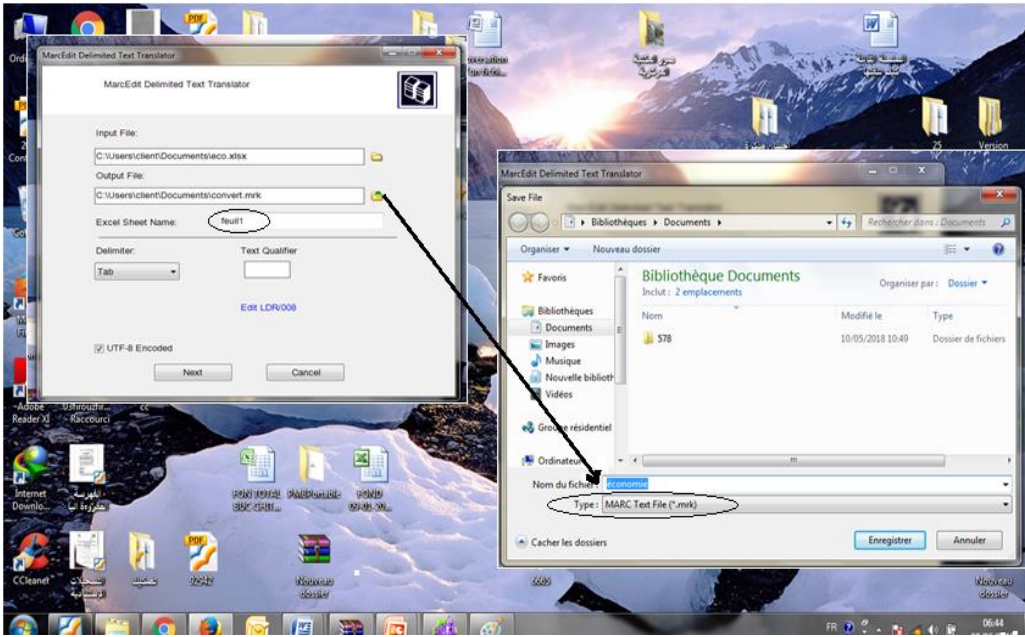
MarcEdit Delimited Text Translator

MarcEdit Delimited Text Translator

Input File:

C:\Users\client\Documents\eco.xlsx

Output File:

C:\Users\client\Documents\convert.mrk

Excel Sheet Name: feuil1

Delimiter: Tab

Text Qualifier

Edit LDR/008

UTF-8 Encoded

Next Cancel

MarcEdit Delimited Text Translator

Save File

Bibliothèques ▸ Documents ▸

Rechercher dans : Documents

Organiser ▾ Nouveau dossier

Favoris

Bibliothèques

Documents

Images

Musique

Nouvelle biblioth

Vidéos

Groupe résidentiel

Ordinateur

Bibliothèque Documents

Inclut : 2 emplacements

Organiser par : Dossier ▾

| Nom | Modifié le | Type |
|---|---|---|
| 578 | 10/05/2018 10:49 | Dossier de fichiers |

Nom du fichier : économie

Type : MARC Text File (*.mrk)

Cacher les dossiers

Enregistrer Annuler

Ordi

Con

Adobe Reader XI

Raccourci

cc

Internet Downlo...

CCleaner

Version

25

FR

06:44